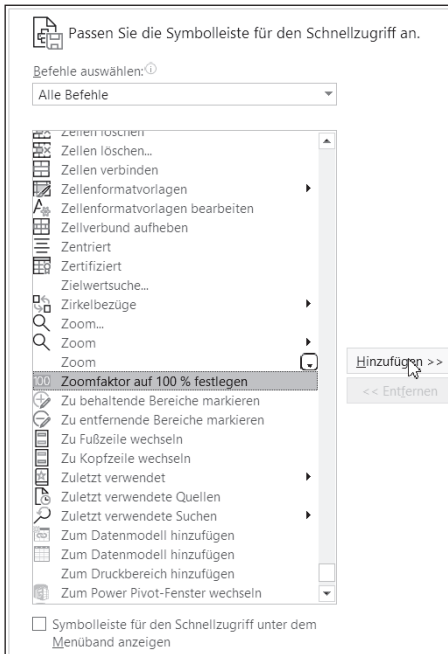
Passen Sie die Symbolleiste für den Schnellzugriff an.

Befehle auswählen:

Alle Befehle

Zellen löschen
Zellen löschen...
Zellen verbinden
Zellenformatvorlagen
Zellenformatvorlagen bearbeiten
Zellverbund aufheben
Zentriert
Zertifiziert
Zielwertsuche...
Zirkelbezüge
Zoom...
Zoom
Zoom
Zoomfaktor auf 100 % festlegen
Zu behaltende Bereiche markieren
Zu entfernende Bereiche markieren
Zu Fußzeile wechseln
Zu Kopfzeile wechseln
Zuletzt verwendet
Zuletzt verwendete Quellen
Zuletzt verwendete Suchen
Zum Datenmodell hinzufügen
Zum Datenmodell hinzufügen
Zum Druckbereich hinzufügen
Zum Power Pivot-Fenster wechseln

Hinzufügen >>
<< Entfernen

Symbolleiste für den Schnellzugriff unter dem Menüband anzeigen